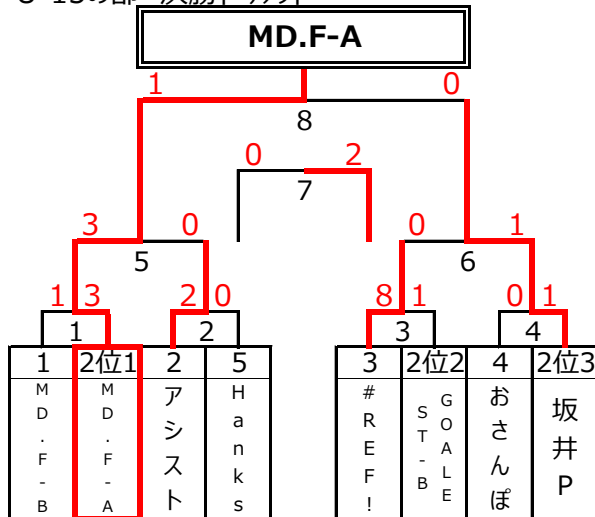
U-15の部 決勝トーナメント

MD.F-A

1
0
8
0
2
7
3
0
0
1
5
6
1
3
2
0
8
1
0
1
1
2
3
4

| 1 | 2位1 | 2 | 5 |
|---|---|---|---|
| MD.F-B | MD.F-A | アシスト | Hanks |

| 3 | 2位2 | 4 | 2位3 |
|---|---|---|---|
| #REF! | ST-B GOALE | おさんぽ | 坂井P |